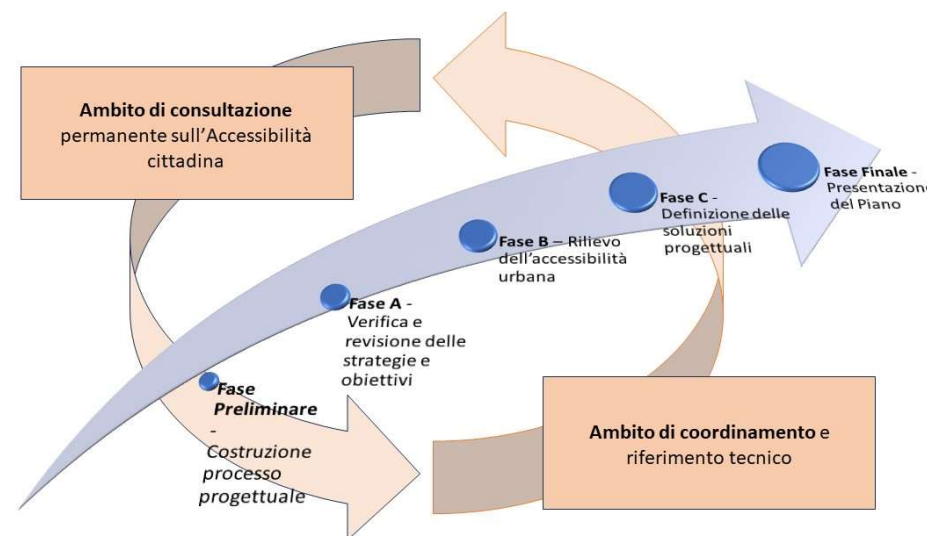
**Ambito di consultazione** permanente sull'Accessibilità cittadina

**Fase Preliminare** - Costruzione processo progettuale

**Fase A** - Verifica e revisione delle strategie e obiettivi

**Fase B** – Rilievo dell'accessibilità urbana

**Fase C** - Definizione delle soluzioni progettuali

**Fase Finale** - Presentazione del Piano

**Ambito di coordinamento** e riferimento tecnico